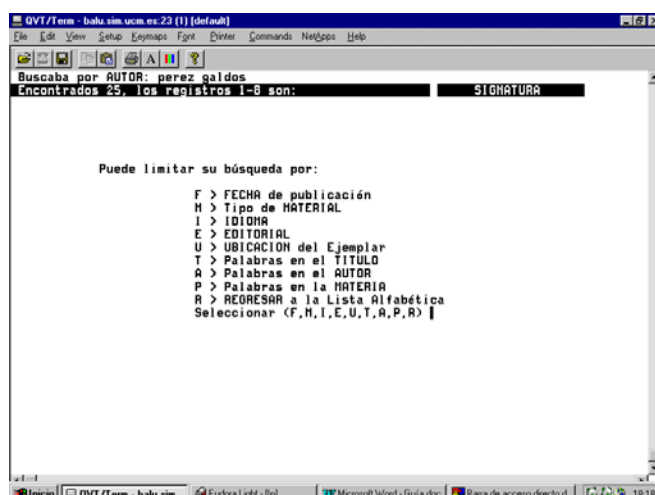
QVT/Term - balu.sim.ucm.es:23 (1) [default]

File Edit View Setup Keymaps Font Printer Commands NetApps Help

Buscaba por AUTOR: perez galdos
Encontrados 25, los registros 1-8 son: SIGNATURA

Puede limitar su búsqueda por:

F > FECHA de publicación
M > Tipo de MATERIAL
I > IDIOMA
E > EDITORIAL
U > UBICACION del Ejemplar
T > Palabras en el TITULO
A > Palabras en el AUTOR
P > Palabras en la MATERIA
R > REGRESAR a la Lista Alfabética
Seleccionar (F,M,I,E,U,T,A,P,R)

Inicio QVT/Term - balu.sim... Eudora Light - [In] Microsoft Word - Guia.doc Barra de acceso directo d... 19:19